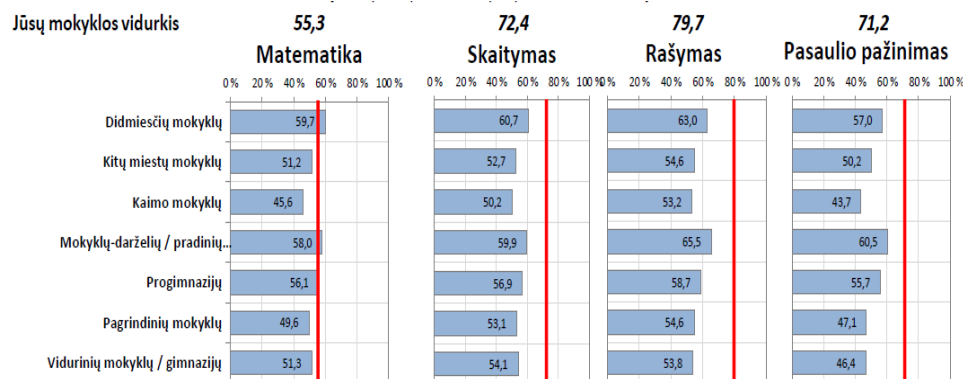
Jūsų mokyklos vidurkis

| | Matematika | Skaitymas | Rašymas | Pasaulio pažinimas |
|---|---|---|---|---|
| Jūsų mokyklos vidurkis | 55,3 | 72,4 | 79,7 | 71,2 |
| Didmiesčių mokyklų | 59,7 | 60,7 | 63,0 | 57,0 |
| Kitų miestų mokyklų | 51,2 | 52,7 | 54,6 | 50,2 |
| Kaimo mokyklų | 45,6 | 50,2 | 53,2 | 43,7 |
| Mokyklų-darželių / pradinių... | 58,0 | 59,9 | 65,5 | 60,5 |
| Progimnazijų | 56,1 | 56,9 | 58,7 | 55,7 |
| Pagrindinių mokyklų | 49,6 | 53,1 | 54,6 | 47,1 |
| Vidurinių mokyklų / gimnazijų | 51,3 | 54,1 | 53,8 | 46,4 |

0 % 20 % 40 % 60 % 80 % 100 %